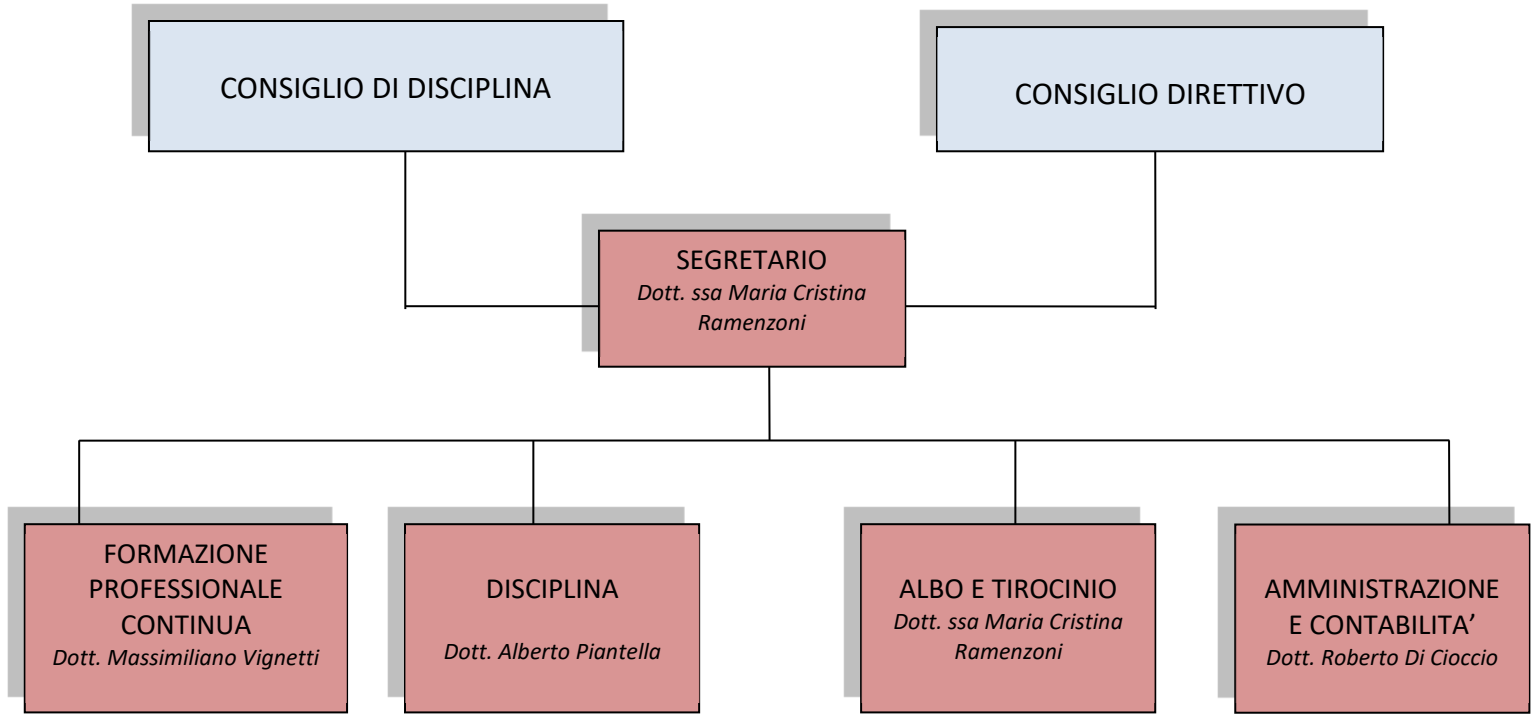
CONSIGLIO DI DISCIPLINA

CONSIGLIO DIRETTIVO

SEGRETARIO
*Dott. ssa Maria Cristina Ramenzoni*

FORMAZIONE PROFESSIONALE CONTINUA
*Dott. Massimiliano Vignetti*

DISCIPLINA
*Dott. Alberto Piantella*

ALBO E TIROCINIO
*Dott. ssa Maria Cristina Ramenzoni*

AMMINISTRAZIONE E CONTABILITA'
*Dott. Roberto Di Cioccio*